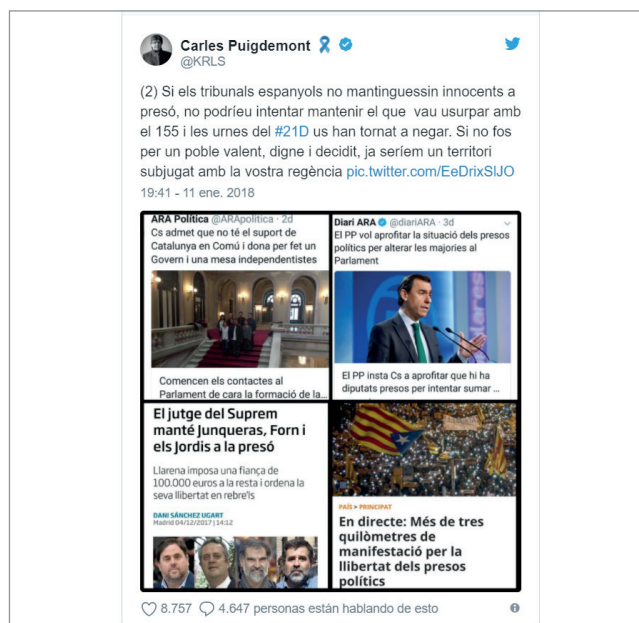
Carles Puigdemont
@KRLS

(2) Si els tribunals espanyols no mantinguessin innocents a presó, no podríeu intentar mantenir el que vau usurpar amb el 155 i les urnes del #21D us han tornat a negar. Si no fos per un poble valent, digne i decidit, ja seríem un territori subjugat amb la vostra regència pic.twitter.com/EeDrixSlJO

19:41 - 11 ene. 2018

ARA Política @ARApolitica · 2d
Cs admet que no té el suport de Catalunya en Comú i dona per fet un Govern i una mesa independentistes

Comencen els contactes al Parlament de cara la formació de la...

Diari ARA @diariARA · 3d
El PP vol aprofitar la situació dels presos polítics per alterar les majories al Parlament

El PP insta Cs a aprofitar que hi ha diputats presos per intentar sumar ...

El jutge del Suprem manté Junqueras, Forn i els Jordis a la presó

Llarena imposa una fiança de 100.000 euros a la resta i ordena la seva llibertat en rebre'ls

DANI SÁNCHEZ UGART
Madrid 04/12/2017 | 14:12

PAÍS > PRINCIPAT

En directe: Més de tres quilòmetres de manifestació per la llibertat dels presos polítics

8.757 4.647 personas están hablando de esto